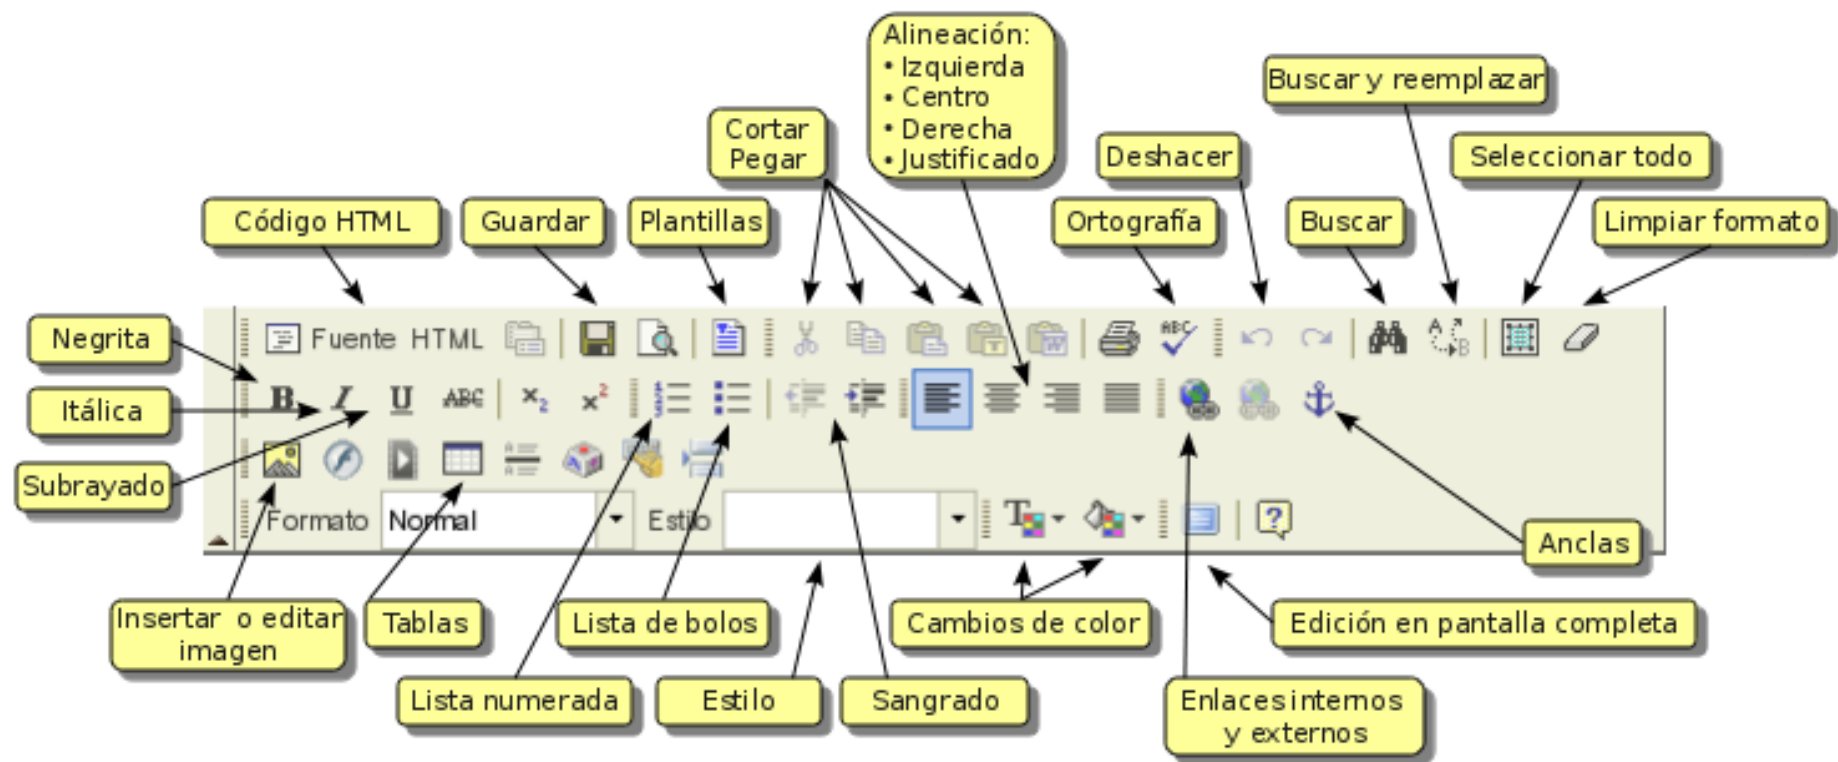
Alineación:
• Izquierda
• Centro
• Derecha
• Justificado

Buscar y reemplazar

Cortar
Pegar

Deshacer

Seleccionar todo

Código HTML

Guardar

Plantillas

Ortografía

Buscar

Limpiar formato

Negrita

Fuente HTML

Itálica

Subrayado

Formato Normal

Estilo

Anclas

Insertar o editar imagen

Tablas

Lista de bolos

Cambios de color

Edición en pantalla completa

Lista numerada

Estilo

Sangrado

Enlaces internos y externos